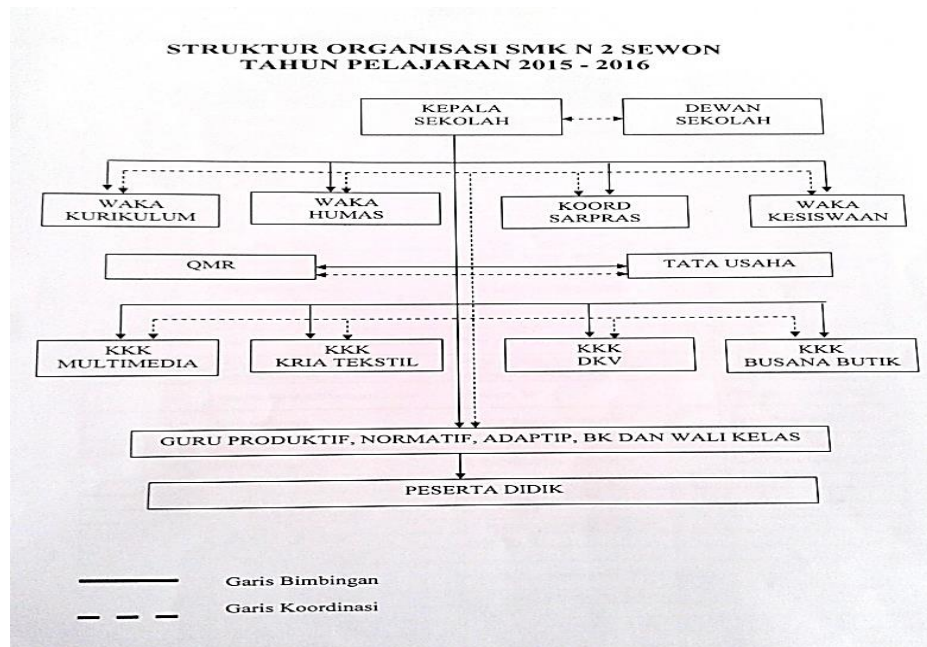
STRUKTUR ORGANISASI SMK N 2 SEWON
TAHUN PELAJARAN 2015 - 2016

KEPALA SEKOLAH

DEWAN SEKOLAH

WAKA KURIKULUM

WAKA HUMAS

KOORD SARPRAS

WAKA KESISWAAN

QMR

TATA USAHA

KKK MULTIMEDIA

KKK KRIA TEKSTIL

KKK DKV

KKK BUSANA BUTIK

GURU PRODUKTIF, NORMATIF, ADAPTIP, BK DAN WALI KELAS

PESERTA DIDIK

Garis Bimbingan

Garis Koordinasi